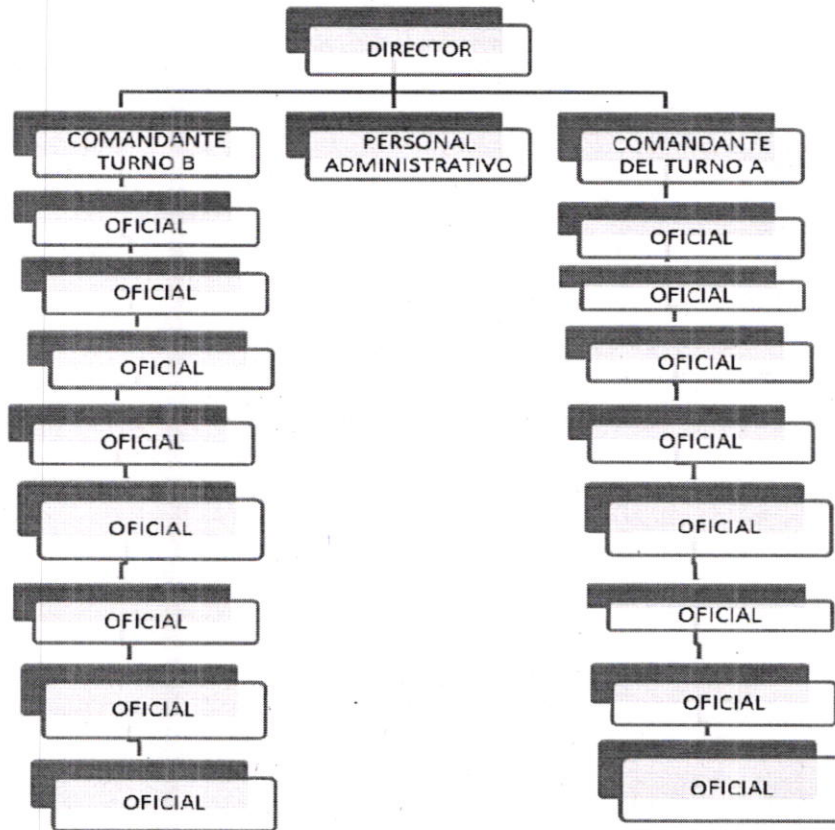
DIRECTOR

COMANDANTE TURNO B

PERSONAL ADMINISTRATIVO

COMANDANTE DEL TURNO A

OFICIAL

OFICIAL

OFICIAL

OFICIAL

OFICIAL

OFICIAL

OFICIAL

OFICIAL

OFICIAL

OFICIAL

OFICIAL

OFICIAL

OFICIAL

OFICIAL

OFICIAL

OFICIAL